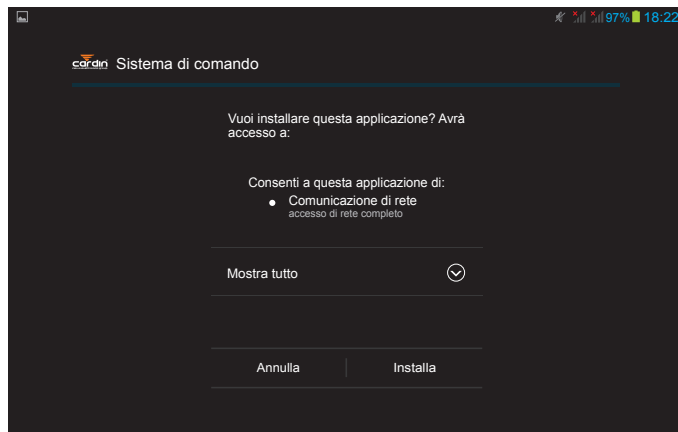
97% 18:22

cardin Sistema di comando

Vuoi installare questa applicazione? Avrà accesso a:

Consenti a questa applicazione di:

• Comunicazione di rete
accesso di rete completo

Mostra tutto

Annulla

Installa